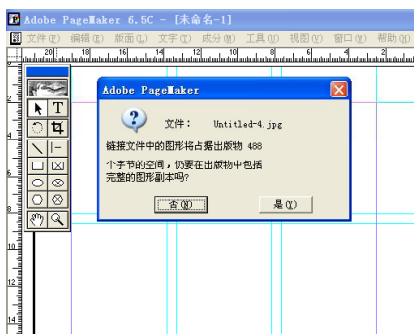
Adobe PageMaker 6.5C - [未命名-1]

文件(F) 编辑(E) 版面(L) 文字(T) 成分(M) 工具(U) 视图(V) 窗口(W) 帮助(H)

20 18 16 14 12 10 8 6 4 2

2 4 6 8 10 12 14

T

Adobe PageMaker

文件： Untitled-4.jpg

链接文件中的图形将占据出版物 488

个字节的空间，仍要在出版物中包括完整的图形副本吗？

否(N)

是(Y)